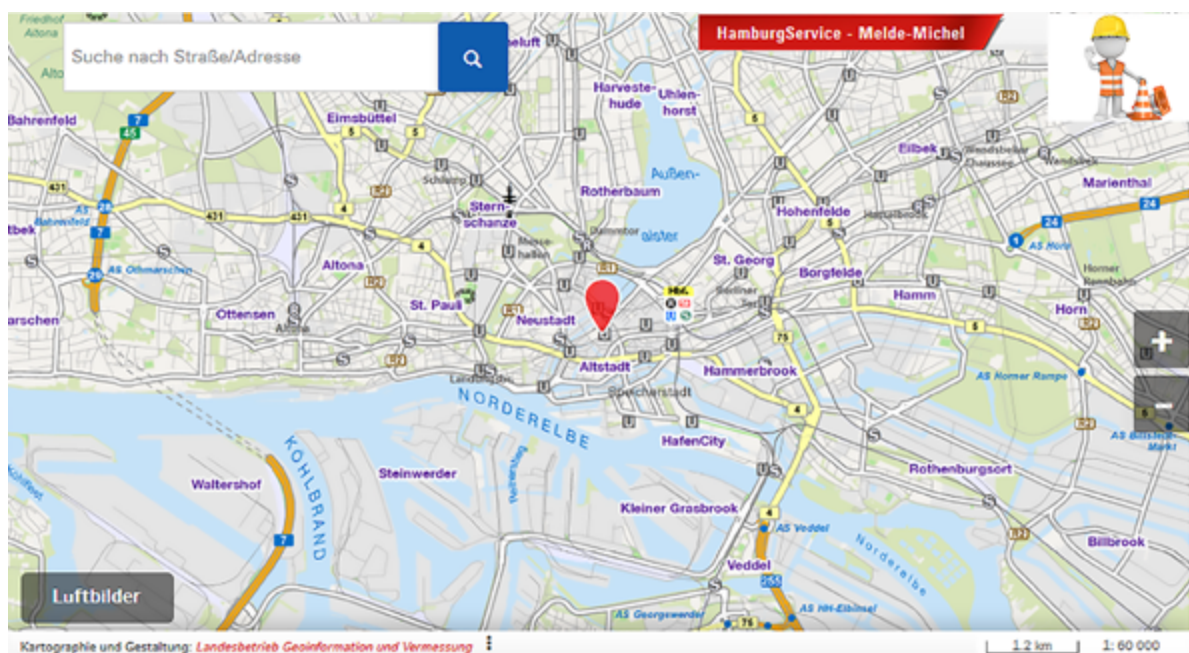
Suche nach Straße/Adresse

HamburgService - Melde-Michel

Friedhof Altona
Altona
Bahrenfeld
Eimsbüttel
Harvestehude
Uhlenhorst
Außenalster
Rotherbaum
Sternschanze
Schlump
Dammtor
Messehallen
Altona
St. Paul
Ottensen
Neustadt
Altstadt
St. Georg
Hohenfelde
Borgfelde
Eilbek
Wandsbeker Chaussee
Wandsbek
Marienthal
Hamm
Horn
Hammerbrook
Hbf.
Speicherstadt
HafenCity
Landungsbrücken
NORDERELBE
KOHLBRAND
Steinwerder
Waltershof
Kleiner Grasbrook
Rothenburgsort
Veddel
Billbrook
Norderelbe
AS Othmarschen
AS Horn
AS Horner Rampe
AS Billstedt
AS Veddel
AS HH-Elbinsel
AS Georgswerder
Horner Rennbahn
Hasselbrook
Berliner Tor
Reiherstieg

7
45
431
28
4
5
1
24
75
255

+
-

Luftbilder

Kartographie und Gestaltung: Landesbetrieb Geoinformation und Vermessung

1,2 km
1: 60 000